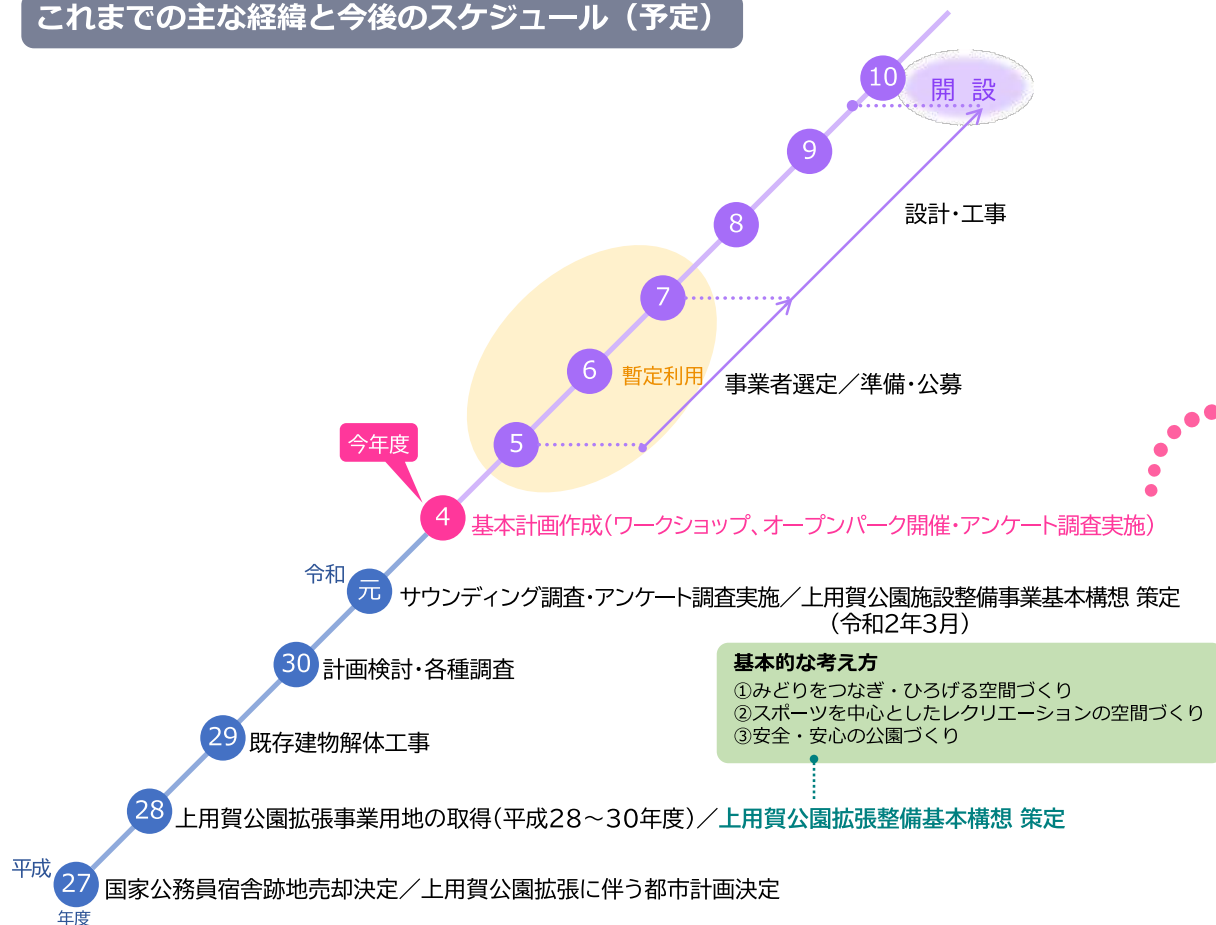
これまでの主な経緯と今後のスケジュール（予定）

10 開 設

9

設計・工事

8

7

6 暫定利用

事業者選定／準備・公募

5

今年度

4 基本計画作成（ワークショップ、オープンパーク開催・アンケート調査実施）

令和

元 サウンディング調査・アンケート調査実施／上用賀公園施設整備事業基本構想 策定（令和2年3月）

基本的な考え方
①みどりをつなぎ・ひろげる空間づくり
②スポーツを中心としたレクリエーションの空間づくり
③安全・安心の公園づくり

30 計画検討・各種調査

29 既存建物解体工事

28 上用賀公園拡張事業用地の取得（平成28～30年度）／上用賀公園拡張整備基本構想 策定

平成

27 国家公務員宿舎跡地売却決定／上用賀公園拡張に伴う都市計画決定

年度